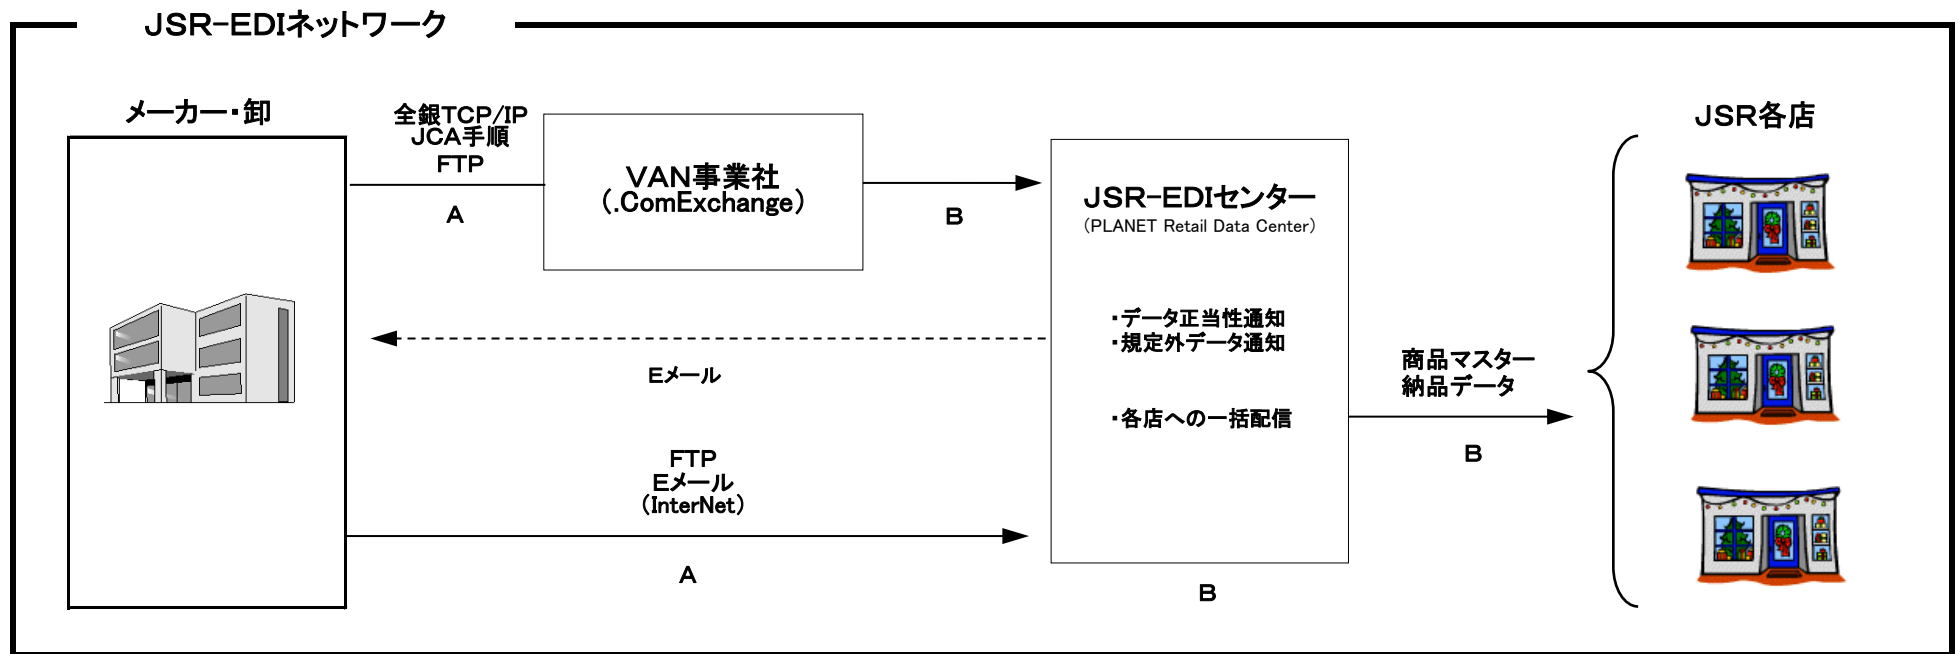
JSR-EDIネットワーク

メーカー・卸

全銀TCP/IP
JCA手順
FTP

A

VAN事業社
（.ComExchange）

B

JSR-EDIセンター
（PLANET Retail Data Center）

・データ正当性通知
・規定外データ通知

・各店への一括配信

Eメール

FTP
Eメール
（InterNet）

A

B

商品マスター
納品データ

B

JSR各店